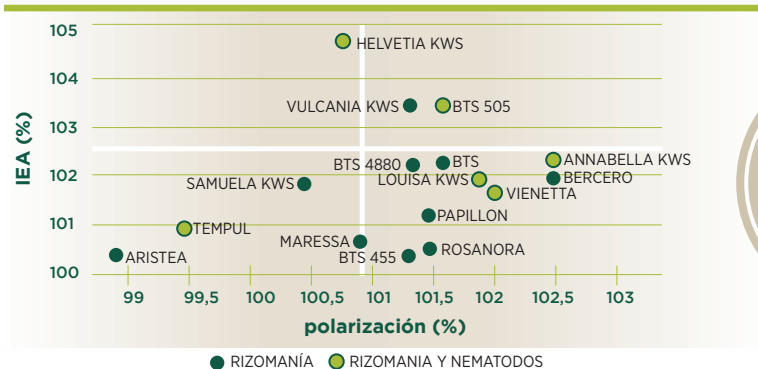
105
104
103
102
101
100
IEA (%)
HELVETIA KWS
VULCANIA KWS
BTS 505
BTS 4880
BTS
ANNABELLA KWS
SAMUELA KWS
LOUISA KWS
BERCERO
VIENETTA
PAPILLON
TEMPUL
MARESSA
ROSANORA
ARISTEA
BTS 455
99
99,5
100
100,5
101
101,5
102
102,5
103
polarización (%)
RIZOMANÍA
RIZOMANIA Y NEMATODOS